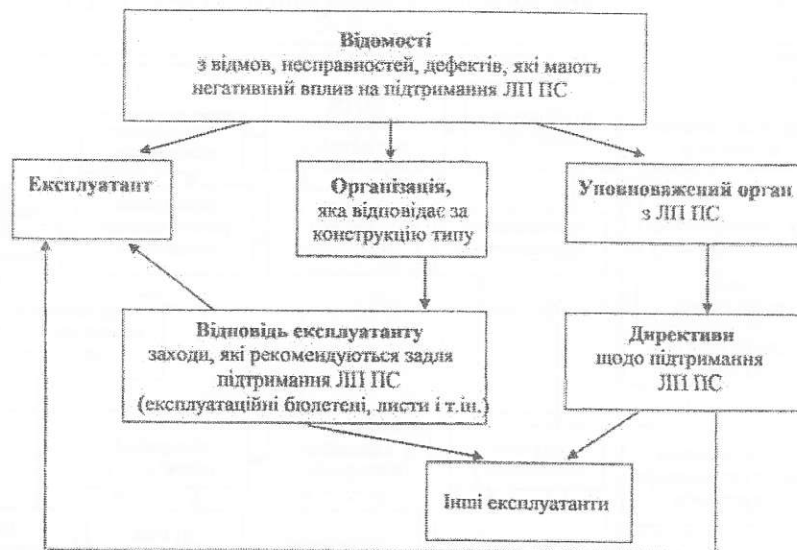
**Відомості**
з відмов, несправностей, дефектів, які мають негативний вплив на підтримання ЛП ПС

**Експлуатант**

**Організація,**
яка відповідає за конструкцію типу

**Уповноважений орган**
з ЛП ПС

**Відповідь експлуатанту**
заходи, які рекомендуються задля підтримання ЛП ПС
(експлуатаційні бюлетені, листи і т.ін.)

**Директиви**
щодо підтримання ЛП ПС

Інші експлуатанти